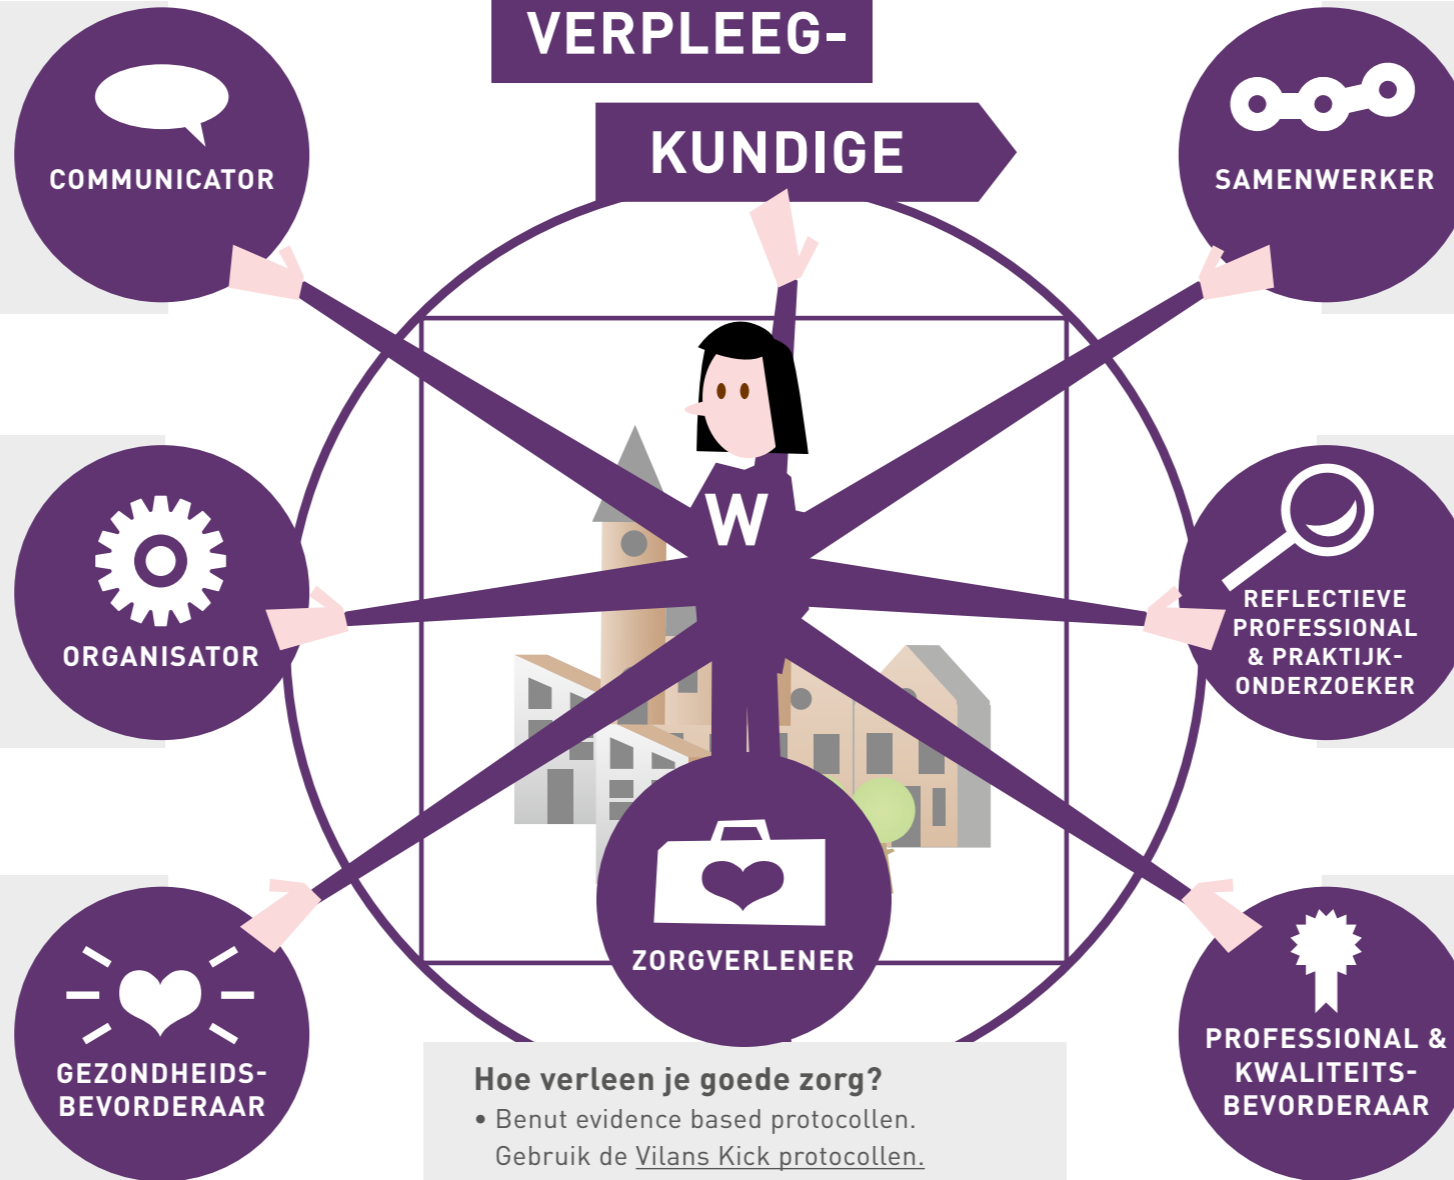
VERPLEEG-

KUNDIGE

COMMUNICATOR

SAMENWERKER

W

ORGANISATOR

REFLECTIEVE PROFESSIONAL & PRAKTIJK-ONDERZOEKER

ZORGVERLENER

GEZONDHEIDS-BEVORDERAAR

PROFESSIONAL & KWALITEITS-BEVORDERAAR

Hoe verleen je goede zorg?

• Benut evidence based protocollen. Gebruik de Vilans Kick protocollen.